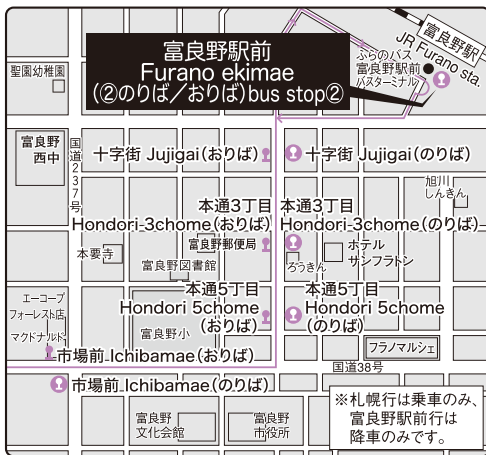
富良野駅前
Furano ekimae
(②のりば/おりば)bus stop②

ふらのバス
富良野駅前
バスターミナル

JR Furano sta.

富良野駅

聖園幼稚園

富良野
西中

国道237号

十字街 Jujigai(おりば)

十字街 Jujigai(のりば)

旭川
しんきん

本通3丁目
Hondori-3chome(おりば)

本通3丁目
Hondori-3chome(のりば)

本要寺

富良野郵便局

ろうきん

ホテル
サンフラトン

富良野図書館

エーコープ
フォーレスト店

マクドナルド

本通5丁目
Hondori 5chome
(おりば)

本通5丁目
Hondori 5chome
(のりば)

富良野小

フラノマルシェ

市場前 Ichibamae(おりば)

国道38号

市場前 Ichibamae(のりば)

富良野
文化会館

富良野
市役所

※札幌行は乗車のみ、
富良野駅前行は
降車のみです。